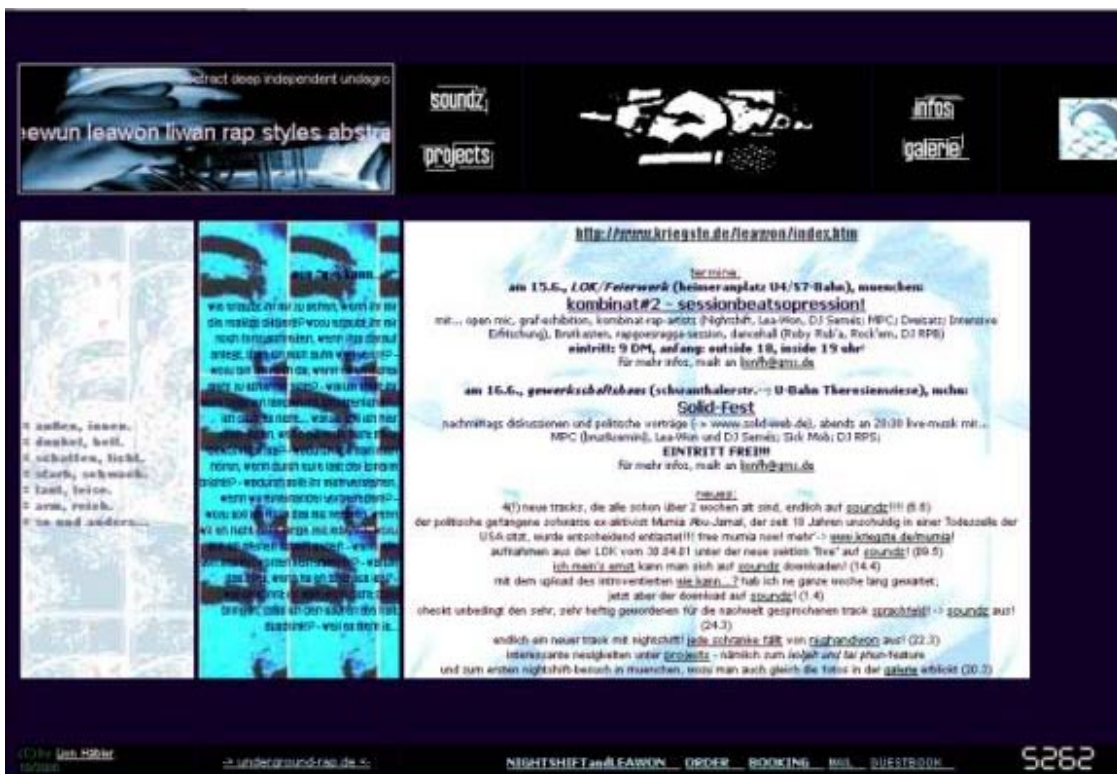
bstract deep independent undergro

ewun leawon liwan rap styles abstra

soundz

projects

infos

galerie

http://www.kriegste.de/leawon/index.htm

termine:
am 15.6., LOK/Feierwerk (heimeranplatz U4/S7-Bahn), muenchen:
kombinat#2 - sessionbeatsopression!
mit... open mic, graf-exhibition, kombinat-rap-artists (Nightshift, Lea-Won, DJ Semés; MPC; Dreisatz; Intensive Erfrischung), Breaksten, rappoeragga-session, dancehall (Ruby Rub'a, Rock'em, DJ RPB)
eintritt: 9 DM, anfang: outside 18, inside 19 uhr
für mehr infos, mailt an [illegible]

am 16.6., gewerkschaftshaus (schwanthalerstr.-> U-Bahn Theresienwiese), mchn:
Solid-Fest
nachmittags diskussionen und politische vorträge (-> www.solid-web.de), abends an 20:30 live-musik mit... MPC (brutkamin), Lea-Won und DJ Semés; Sick Mob; DJ RPS;
EINTRITT FREI!!!
für mehr infos, mailt an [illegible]

neues:
4(!) neue tracks, die alle schon über 2 wochen alt sind, endlich auf soundz!!!! (6.6)
der politische gefangene schwarze ex-aktivist Mumia Abu-Jamal, der seit 18 Jahren unschuldig in einer Todeszelle der USA sitzt, wurde entscheidend entlastet!!! free mumia now! mehr-> www.kriegste.de/mumia!
aufnahmen aus der LOK vom 30.04.01 unter der neue sektion "live" auf soundz! (09.5)
ich mein's ernst kann man sich auf soundz downloaden! (14.4)
mit dem upload des introvertierten sie kann...? hab ich ne ganze woche lang gewartet, jetzt aber der download auf soundz! (1.4)
checkt unbedingt den sehr, sehr heftig gewordenen für die nachwelt gesprochenen track sprachfeld! -> soundz aus! (24.3)
endlich ein neuer track mit nightshift! jede schranke fällt von nighandwon aus! (22.3)
interessante neuigkeiten unter projects - nämlich zum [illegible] feature
und zum ersten nightshift-besuch in muenchen, wozu man auch gleich die fotos in der galerie erblickt (20.3)

außen, innen.
dunkel, hell.
schatten, licht.
stark, schwach.
laut, leise.
arm, reich.
so und anders...

(C) by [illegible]

-> underground-rap.de <-

NIGHTSHIFT and LEAWON ORDER BOOKING MAIL GUESTBOOK

5262